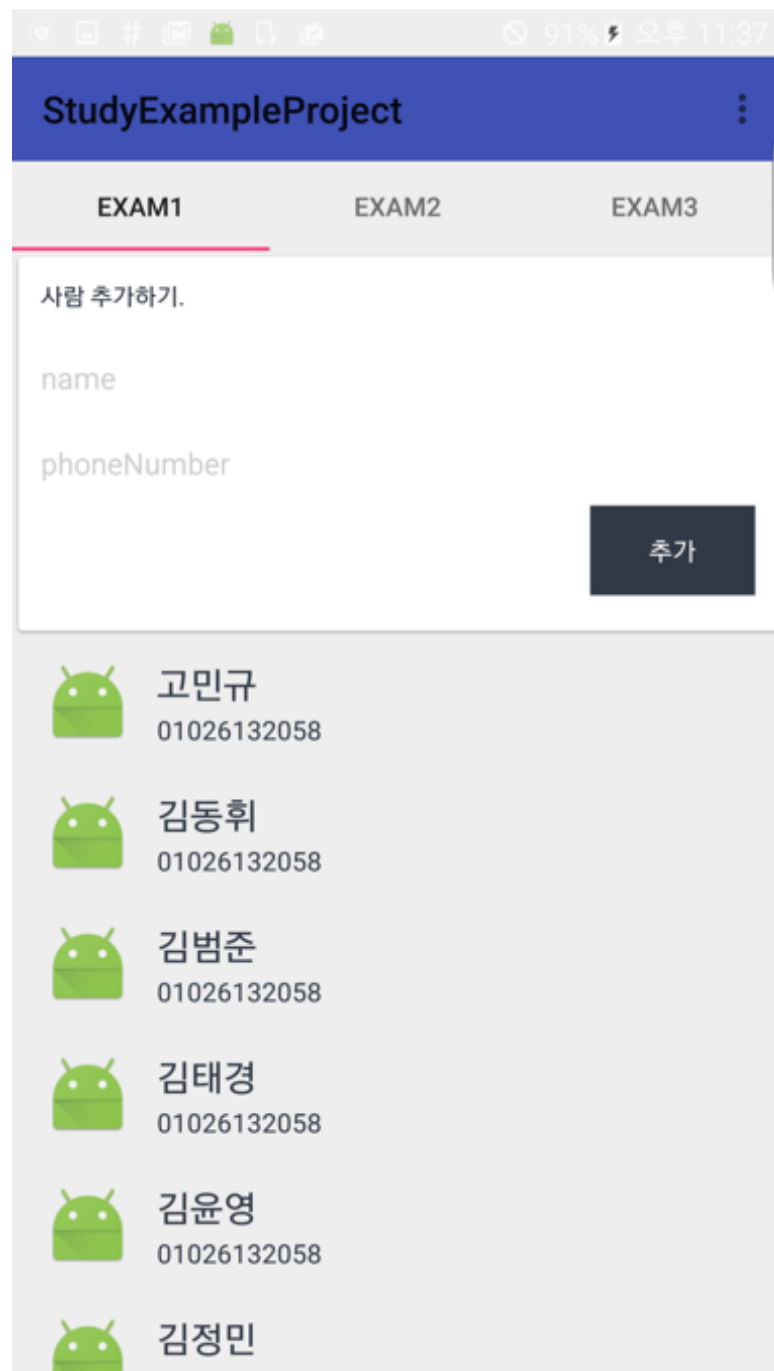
91% 오후 11:37

StudyExampleProject

EXAM1
EXAM2
EXAM3

사람 추가하기.

name

phoneNumber

추가

고민규
01026132058

김동휘
01026132058

김범준
01026132058

김태경
01026132058

김윤영
01026132058

김정민